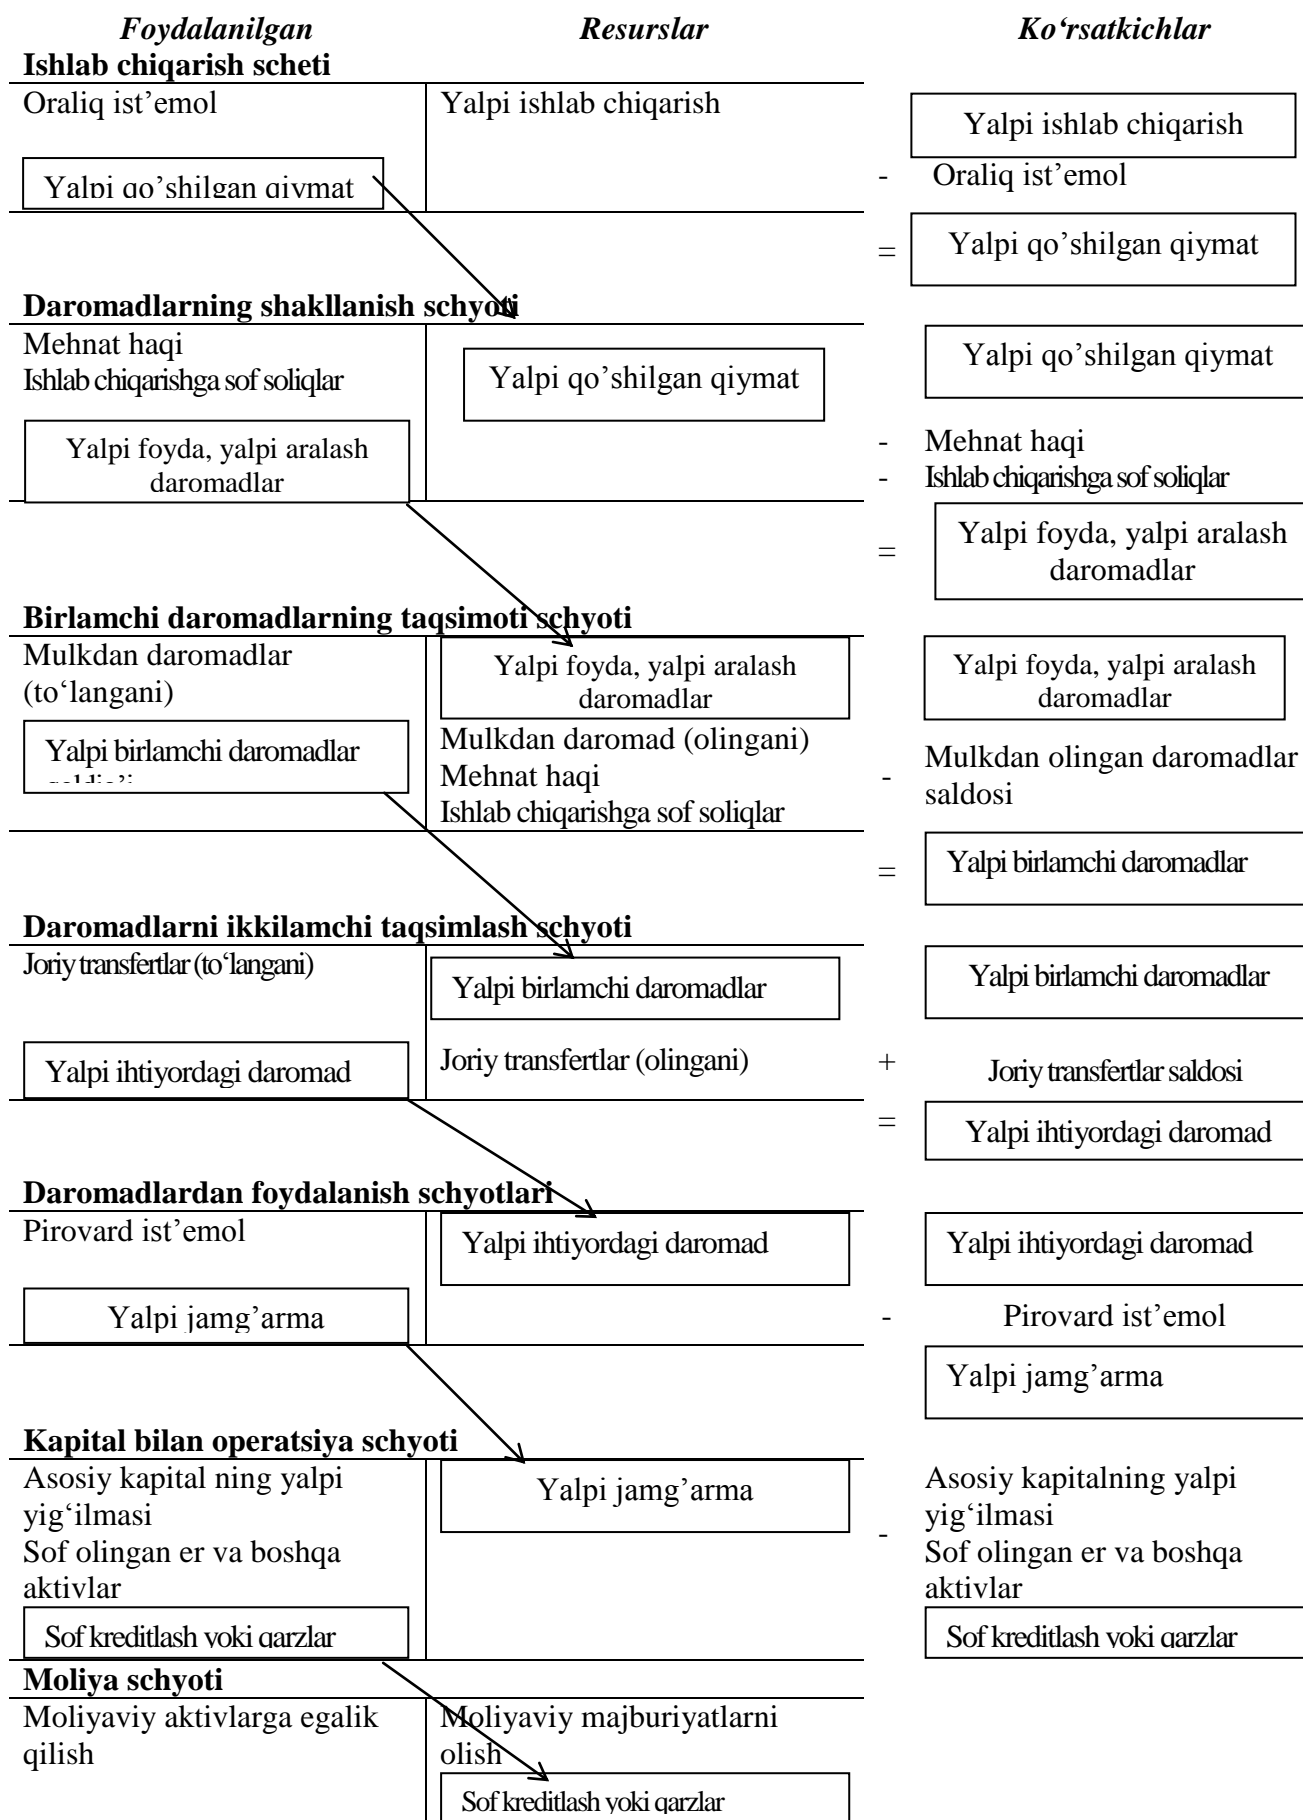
Foydalanilgan Resurslar Ko'rsatkichlar

**Ishlab chiqarish scheti**

| Foydalanilgan | Resurslar |
|---|---|
| Oraliq ist'emol<br>Yalpi qo'shilgan qiymat | Yalpi ishlab chiqarish |

Yalpi ishlab chiqarish
- Oraliq ist'emol
= Yalpi qo'shilgan qiymat

**Daromadlarning shakllanish schyoti**

| Foydalanilgan | Resurslar |
|---|---|
| Mehnat haqi<br>Ishlab chiqarishga sof soliqlar<br>Yalpi foyda, yalpi aralash daromadlar | Yalpi qo'shilgan qiymat |

Yalpi qo'shilgan qiymat
- Mehnat haqi
- Ishlab chiqarishga sof soliqlar
= Yalpi foyda, yalpi aralash daromadlar

**Birlamchi daromadlarning taqsimoti schyoti**

| Foydalanilgan | Resurslar |
|---|---|
| Mulkdan daromadlar (to'langani)<br>Yalpi birlamchi daromadlar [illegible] | Yalpi foyda, yalpi aralash daromadlar<br>Mulkdan daromad (olingani)<br>Mehnat haqi<br>Ishlab chiqarishga sof soliqlar |

Yalpi foyda, yalpi aralash daromadlar
- Mulkdan olingan daromadlar saldosi
= Yalpi birlamchi daromadlar

**Daromadlarni ikkilamchi taqsimlash schyoti**

| Foydalanilgan | Resurslar |
|---|---|
| Joriy transfertlar (to'langani)<br>Yalpi ihtiyordagi daromad | Yalpi birlamchi daromadlar<br>Joriy transfertlar (olingani) |

Yalpi birlamchi daromadlar
+ Joriy transfertlar saldosi
= Yalpi ihtiyordagi daromad

**Daromadlardan foydalanish schyotlari**

| Foydalanilgan | Resurslar |
|---|---|
| Pirovard ist'emol<br>Yalpi jamg'arma | Yalpi ihtiyordagi daromad |

Yalpi ihtiyordagi daromad
- Pirovard ist'emol
Yalpi jamg'arma

**Kapital bilan operatsiya schyoti**

| Foydalanilgan | Resurslar |
|---|---|
| Asosiy kapital ning yalpi yig'ilmasi<br>Sof olingan er va boshqa aktivlar<br>Sof kreditlash yoki qarzlar | Yalpi jamg'arma |

- Asosiy kapitalning yalpi yig'ilmasi
Sof olingan er va boshqa aktivlar
Sof kreditlash yoki qarzlar

**Moliya schyoti**

| Foydalanilgan | Resurslar |
|---|---|
| Moliyaviy aktivlarga egalik qilish | Moliyaviy majburiyatlarni olish<br>Sof kreditlash yoki qarzlar |